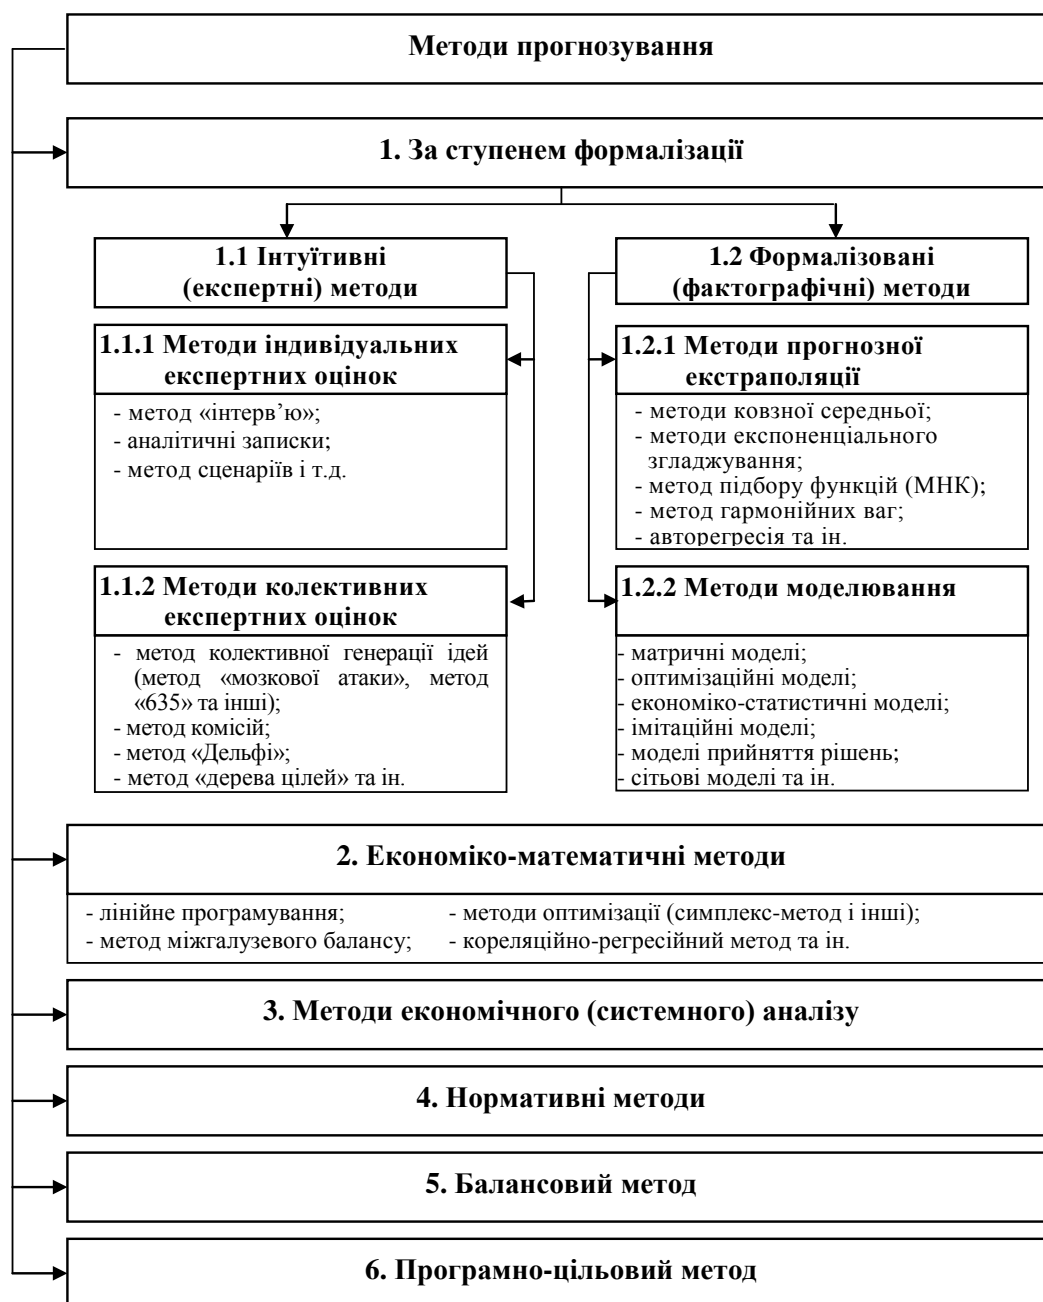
**Методи прогнозування**

**1. За ступенем формалізації**

**1.1 Інтуїтивні (експертні) методи**

**1.1.1 Методи індивідуальних експертних оцінок**

- метод «інтерв'ю»;
- аналітичні записки;
- метод сценаріїв і т.д.

**1.1.2 Методи колективних експертних оцінок**

- метод колективної генерації ідей (метод «мозкової атаки», метод «635» та інші);
- метод комісій;
- метод «Дельфі»;
- метод «дерева цілей» та ін.

**1.2 Формалізовані (фактографічні) методи**

**1.2.1 Методи прогнозної екстраполяції**

- методи ковзної середньої;
- методи експоненціального згладжування;
- метод підбору функцій (МНК);
- метод гармонійних ваг;
- авторегресія та ін.

**1.2.2 Методи моделювання**

- матричні моделі;
- оптимізаційні моделі;
- економіко-статистичні моделі;
- імітаційні моделі;
- моделі прийняття рішень;
- сітьові моделі та ін.

**2. Економіко-математичні методи**

- лінійне програмування;
- метод міжгалузевого балансу;
- методи оптимізації (симплекс-метод і інші);
- кореляційно-регресійний метод та ін.

**3. Методи економічного (системного) аналізу**

**4. Нормативні методи**

**5. Балансовий метод**

**6. Програмно-цільовий метод**